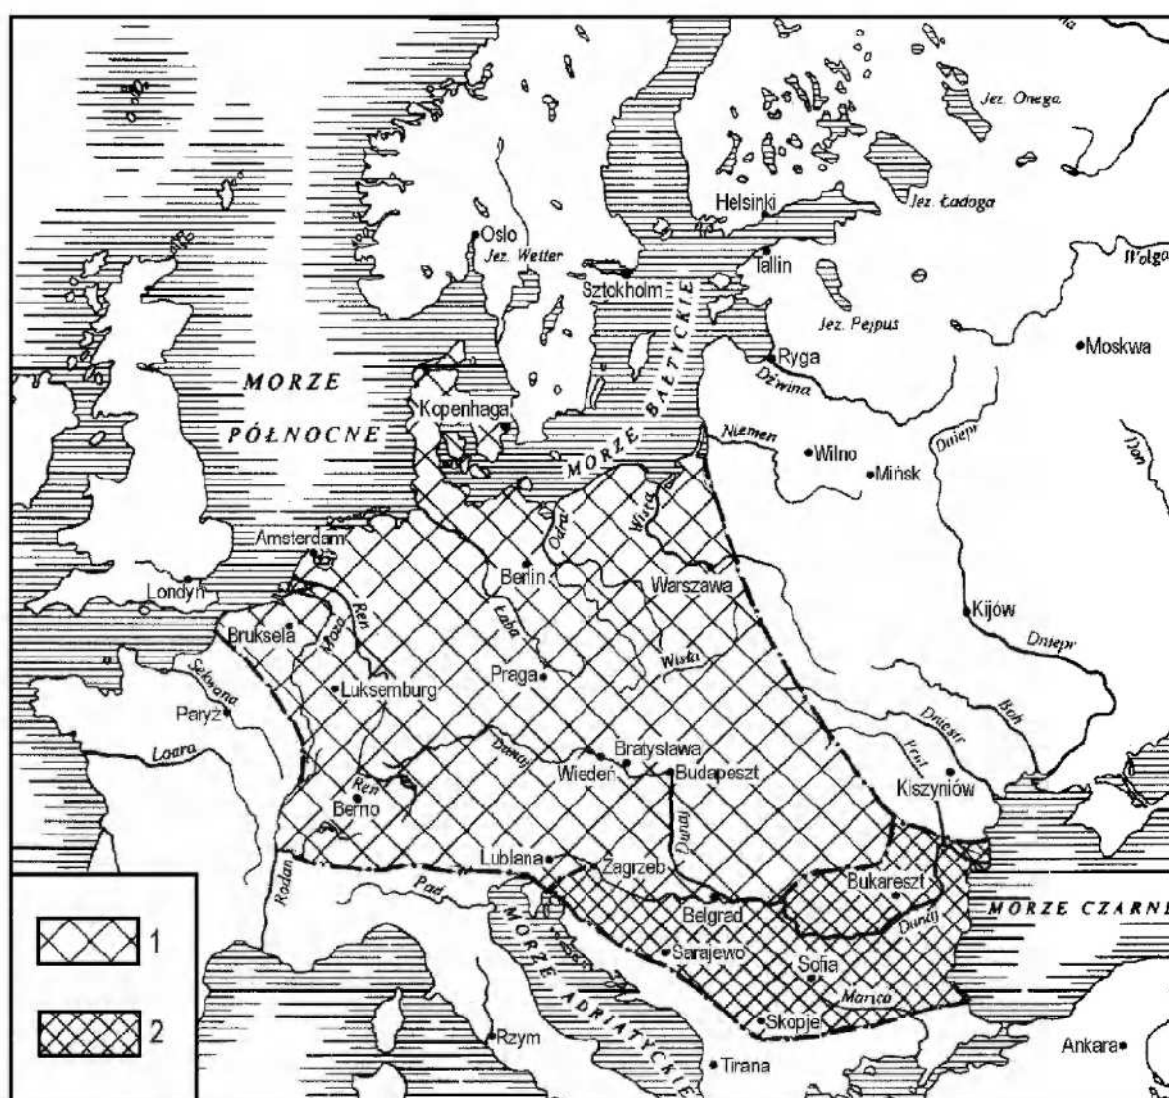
Jez. Onega
Helsinki
Jez. Ładoga
Oslo
Jez. Wetter
Tallin
Wolga
Sztokholm
Jez. Pejpus
Ryga
Moskwa
MORZE
Dźwina
MORZE BAŁTYCKIE
PÓŁNOCNE
Kopenhaga
Niemen
Wilno
Mińsk
Dniepr
Don
Odra
Wisła
Amsterdam
Berlin
Warszawa
Londyn
Ren
Kijów
Bruksela
Mozą
Łaba
Dniepr
Sekwana
Praga
Wisła
Luksemburg
Paryż
Boh
Dniestr
Prut
Loara
Dunaj
Bratysława
Wiedeń
Budapeszt
Kiszyniów
Ren
Berno
Dunaj
Lublana
Zagrzeb
Rodan
Pad
Bukareszt
MORZE CZARNE
1
Belgrad
Dunaj
Sarajewo
Sofia
2
Marica
Skopje
Rzym
MORZE ADRIATYCKIE
Tirana
Ankara